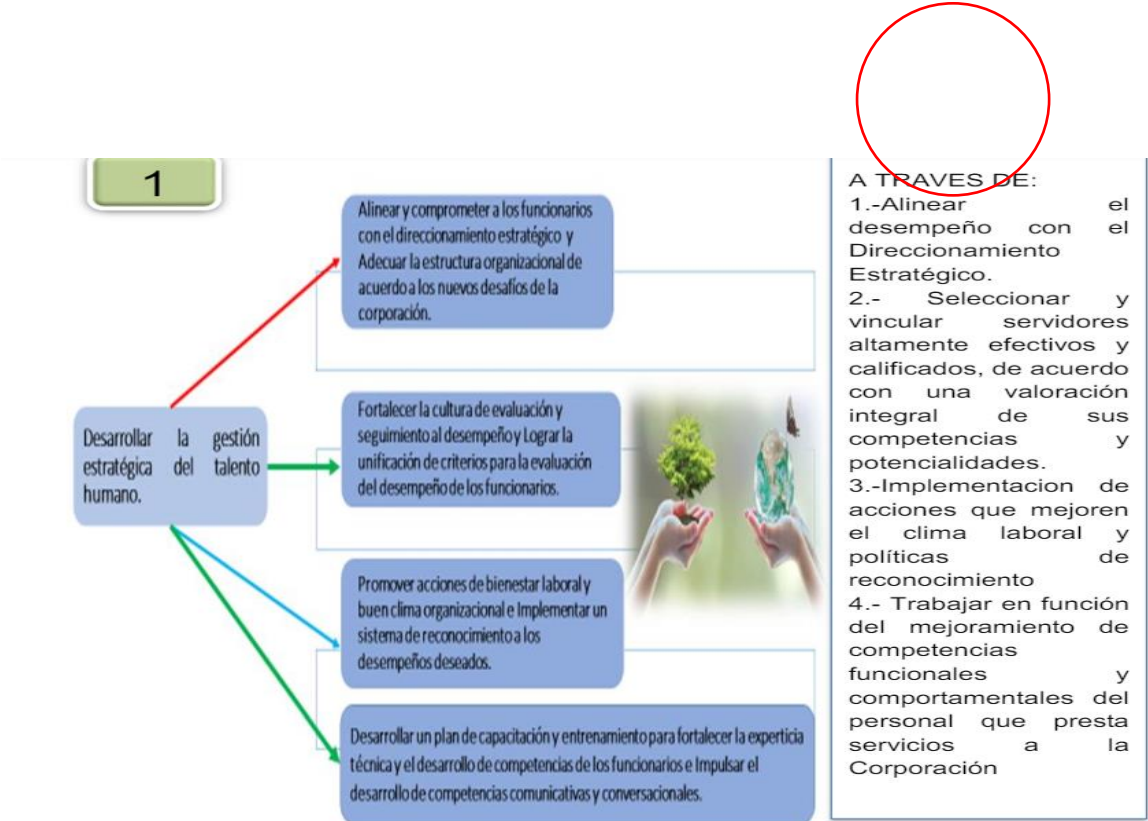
1

Desarrollar la gestión estratégica del talento humano.

Alinear y comprometer a los funcionarios con el direccionamiento estratégico y Adecuar la estructura organizacional de acuerdo a los nuevos desafíos de la corporación.

Fortalecer la cultura de evaluación y seguimiento al desempeño y Lograr la unificación de criterios para la evaluación del desempeño de los funcionarios.

Promover acciones de bienestar laboral y buen clima organizacional e Implementar un sistema de reconocimiento a los desempeños deseados.

Desarrollar un plan de capacitación y entrenamiento para fortalecer la experticia técnica y el desarrollo de competencias de los funcionarios e Impulsar el desarrollo de competencias comunicativas y conversacionales.

A TRAVES DE:
1.-Alinear el desempeño con el Direccionamiento Estratégico.
2.- Seleccionar y vincular servidores altamente efectivos y calificados, de acuerdo con una valoración integral de sus competencias y potencialidades.
3.-Implementacion de acciones que mejoren el clima laboral y políticas de reconocimiento
4.- Trabajar en función del mejoramiento de competencias funcionales y comportamentales del personal que presta servicios a la Corporación